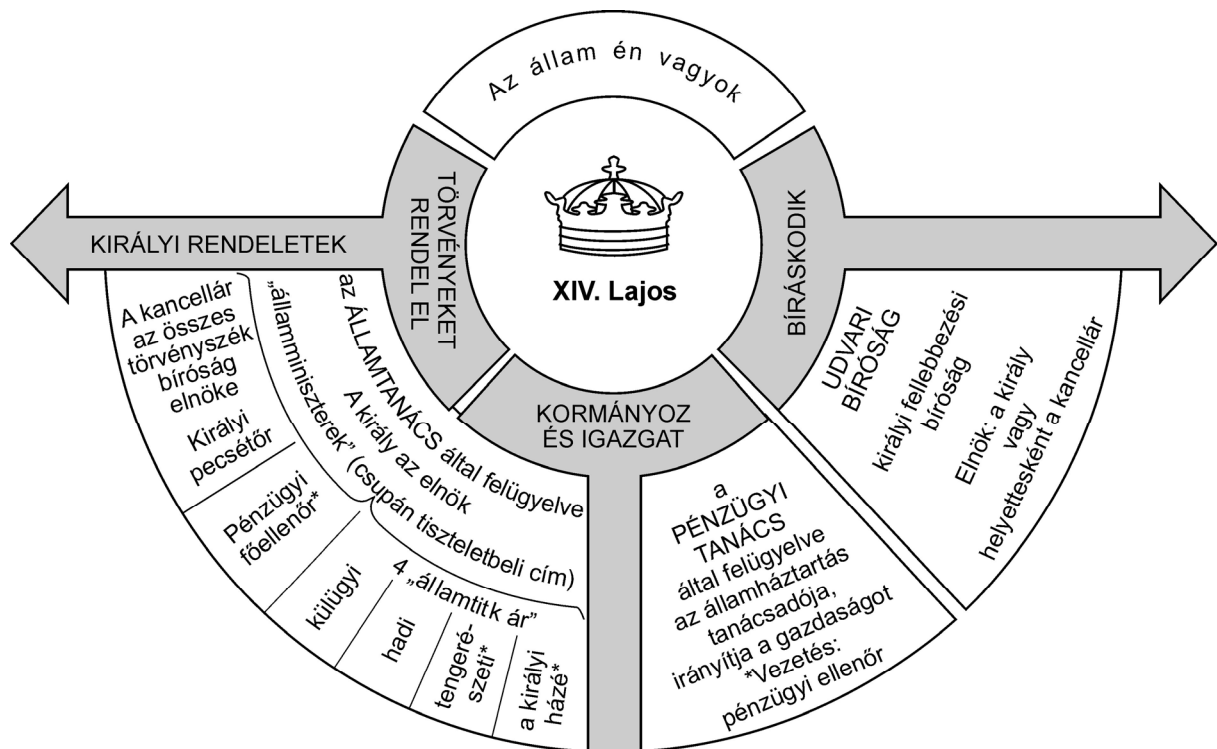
Az állam én vagyok

TÖRVÉNYEKET RENDEL EL

BÍRÁSKODIK

KIRÁLYI RENDELETEK

XIV. Lajos

KORMÁNYOZ ÉS IGAZGAT

A kancellár az összes törvényszék bíróság elnöke

Királyi pecsétőr

„államminiszterek” (csupán tiszteletbeli cím)

az ÁLLAMTANÁCS által felügyelve A király az elnök

Pénzügyi főellenőr*

külügyi

4 „államtitkár”

hadi

tengerészeti*

a királyi házé*

a PÉNZÜGYI TANÁCS által felügyelve az államháztartás tanácsadója, irányítja a gazdaságot *Vezetés: pénzügyi ellenőr

UDVARI BÍRÓSÁG

királyi fellebbezési bíróság

Elnök: a király vagy helyettesként a kancellár